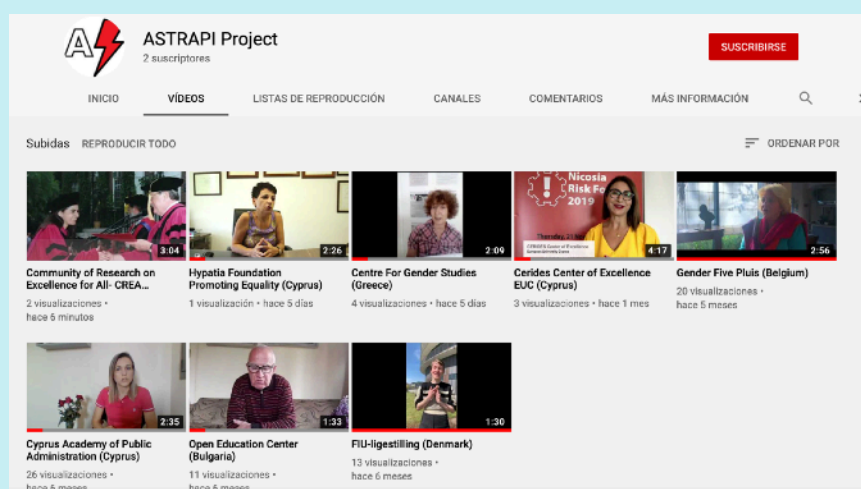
A

ASTRAPI Project
2 suscriptores

SUSCRIBIRSE

INICIO VÍDEOS LISTAS DE REPRODUCCIÓN CANALES COMENTARIOS MÁS INFORMACIÓN

Subidas REPRODUCIR TODO

ORDENAR POR

3:04
Community of Research on Excellence for All- CREA...
2 visualizaciones • hace 6 minutos

2:26
Hypatia Foundation Promoting Equality (Cyprus)
1 visualización • hace 5 días

2:09
Centre For Gender Studies (Greece)
4 visualizaciones • hace 5 días

Nicosia Risk Fo 2019
4:17
Cerides Center of Excellence EUC (Cyprus)
3 visualizaciones • hace 1 mes

2:56
Gender Five Pluis (Belgium)
20 visualizaciones • hace 5 meses

2:35
Cyprus Academy of Public Administration (Cyprus)
26 visualizaciones • hace 6 meses

1:33
Open Education Center (Bulgaria)
11 visualizaciones • hace 6 meses

1:30
FIU-ligestilling (Denmark)
13 visualizaciones • hace 6 meses